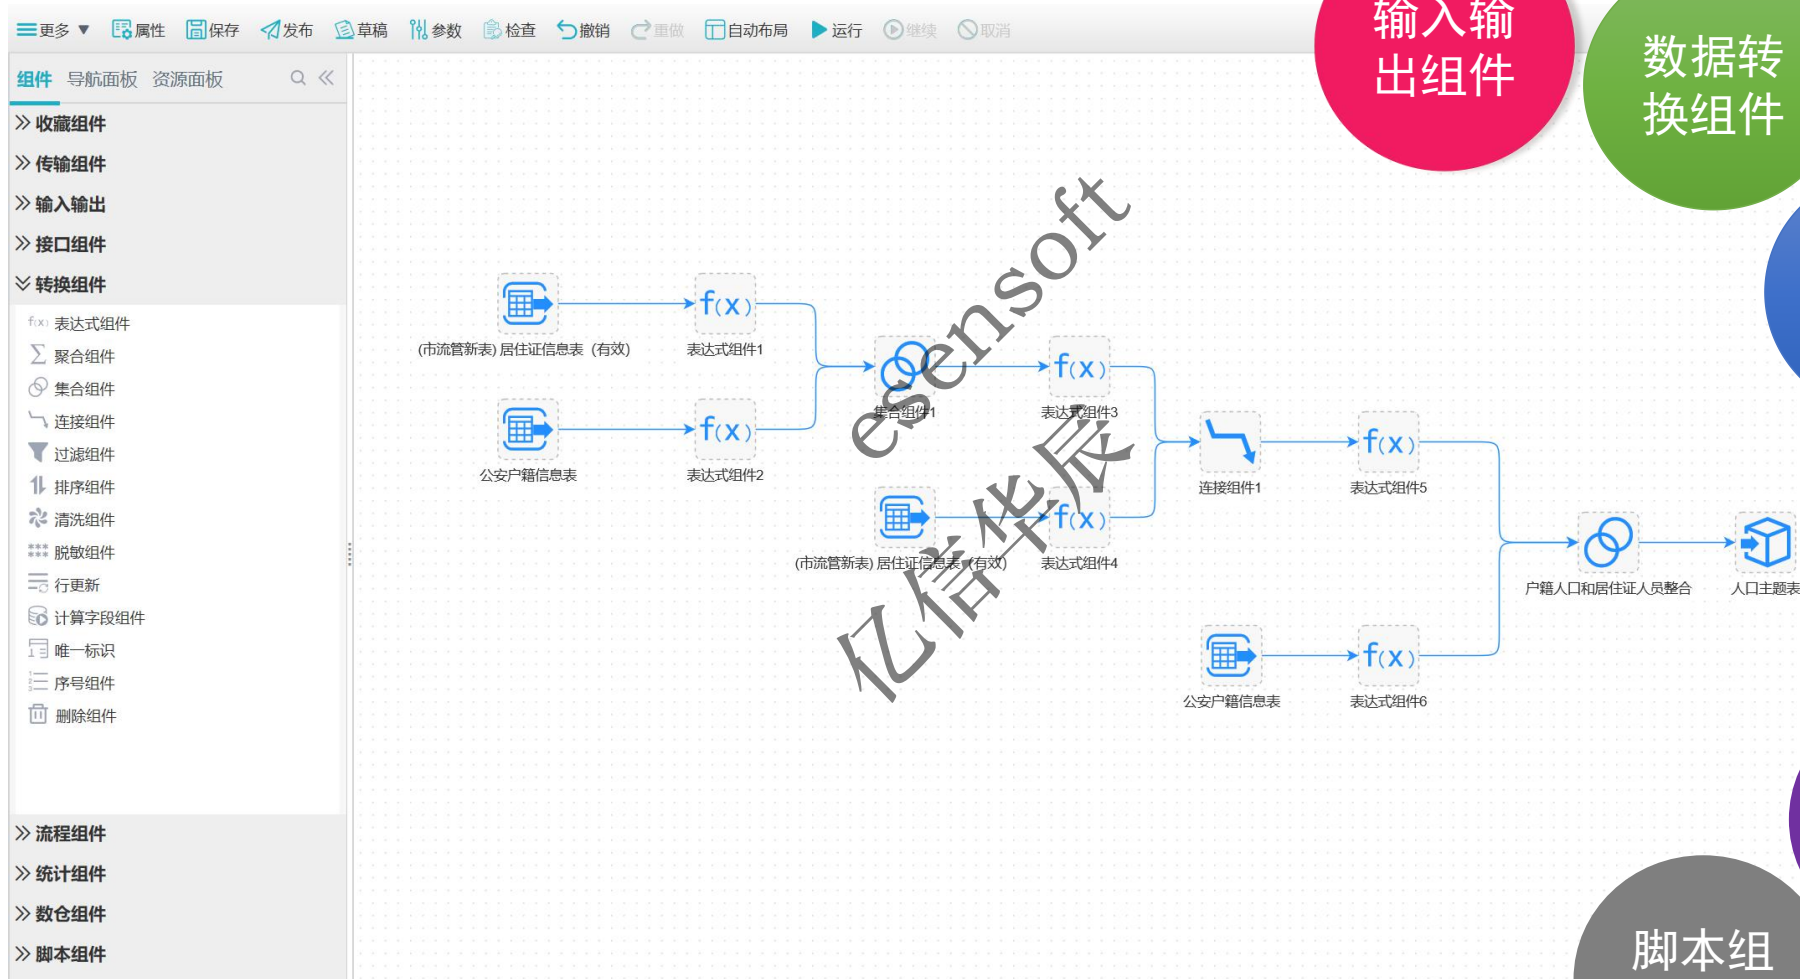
更多 ▼ 属性 保存 发布 草稿 参数 检查 撤销 重做 自动布局 运行 继续 取消

组件 导航面板 资源面板

收藏组件
传输组件
输入输出
接口组件
转换组件
表达式组件
聚合组件
集合组件
连接组件
过滤组件
排序组件
清洗组件
脱敏组件
行更新
计算字段组件
唯一标识
序号组件
删除组件
流程组件
统计组件
数仓组件
脚本组件

输入输出组件

数据转换组件

脚本组

(市流管新表) 居住证信息表 (有效)
表达式组件1
公安户籍信息表
表达式组件2
集合组件1
表达式组件3
(市流管新表) 居住证信息表 (有效)
表达式组件4
连接组件1
表达式组件5
户籍人口和居住证人员整合
人口主题表
公安户籍信息表
表达式组件6

esensoft
亿信华辰